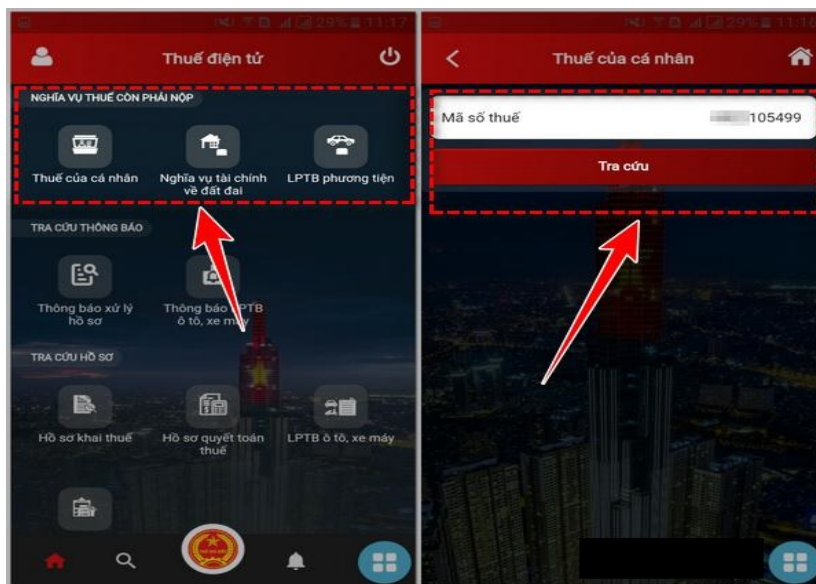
29% 11:17

Thuế điện tử

NGHĨA VỤ THUẾ CÒN PHẢI NỘP

Thuế của cá nhân

Nghĩa vụ tài chính về đất đai

LPTB phương tiện

TRA CỨU THÔNG BÁO

Thông báo xử lý hồ sơ

Thông báo LPTB ô tô, xe máy

TRA CỨU HỒ SƠ

Hồ sơ khai thuế

Hồ sơ quyết toán thuế

LPTB ô tô, xe máy

29% 11:16

Thuế của cá nhân

Mã số thuế

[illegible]105499

Tra cứu